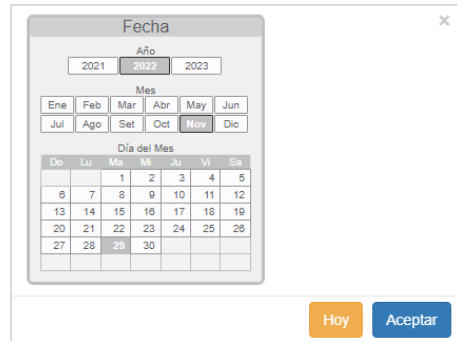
×

Fecha

Año

2021 2022 2023

Mes

Ene Feb Mar Abr May Jun
Jul Ago Set Oct Nov Dic

Día del Mes

| Do | Lu | Ma | Mi | Ju | Vi | Sa |
|---|---|---|---|---|---|---|
| | | 1 | 2 | 3 | 4 | 5 |
| 6 | 7 | 8 | 9 | 10 | 11 | 12 |
| 13 | 14 | 15 | 16 | 17 | 18 | 19 |
| 20 | 21 | 22 | 23 | 24 | 25 | 26 |
| 27 | 28 | 29 | 30 | | | |
| | | | | | | |

Hoy Aceptar